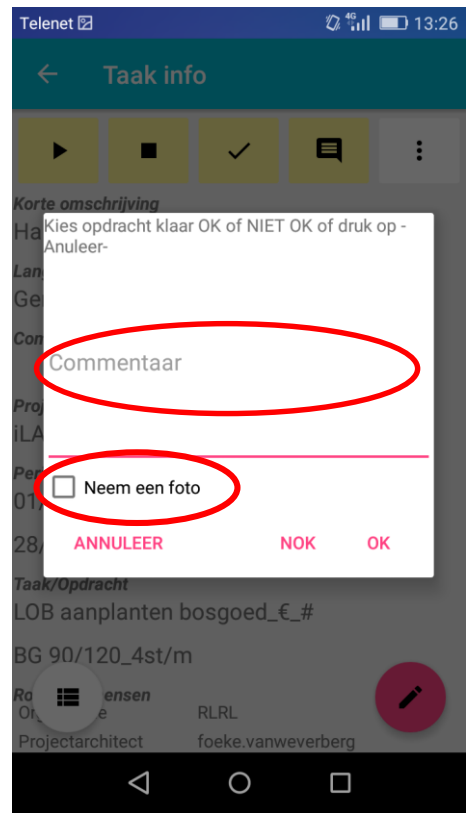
Telenet 4G 13:26

Taak info

Korte omschrijving

Ha

Lan

Ge

Com

Proj

iLA

Per

01

28

Kies opdracht klaar OK of NIET OK of druk op -Anuleer-

Commentaar

Neem een foto

ANNULEER NOK OK

Taak/Opdracht

LOB aanplanten bosgoed_€_#

BG 90/120_4st/m

Ro ensen

Or ne RLRL

Projectarchitect foeke.vanweverberg